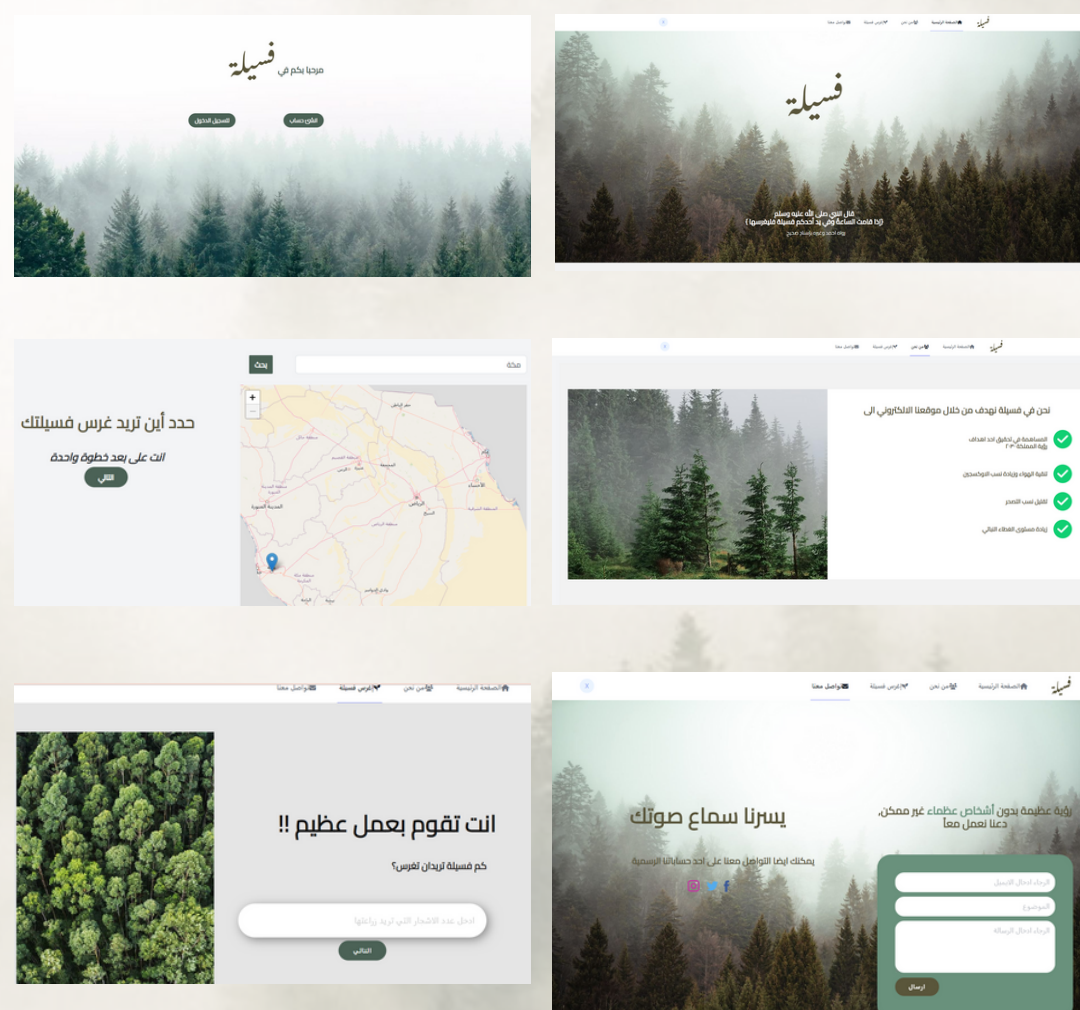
مرحبا بكم في فسيلة

انشئ حساب

تسجيل الدخول

فسيلة

الصفحة الرئيسية

من نحن

اغرس فسيلة

تواصل معنا

فسيلة

قال النبي صلى الله عليه وسلم:
(إذا قامت الساعة وفي يد أحدكم فسيلة فليغرسها )
رواه احمد وغيره بإسناد صحيح

مكة

بحث

حدد أين تريد غرس فسيلتك

انت على بعد خطوة واحدة

التالي

فسيلة

الصفحة الرئيسية

من نحن

اغرس فسيلة

تواصل معنا

نحن في فسيلة نهدف من خلال موقعنا الالكتروني الى

المساهمة في تحقيق احد اهداف رؤية المملكة ٢٠٣٠

تنقية الهواء وزيادة نسب الاوكسجين

تقليل نسب التصحر

زيادة مستوى الغطاء النباتي

الصفحة الرئيسية

من نحن

اغرس فسيلة

تواصل معنا

انت تقوم بعمل عظيم !!

كم فسيلة تريدان تغرس؟

ادخل عدد الاشجار التي تريد زراعتها

التالي

فسيلة

الصفحة الرئيسية

من نحن

اغرس فسيلة

تواصل معنا

رؤية عظيمة بدون أشخاص عظماء غير ممكن،
دعنا نعمل معاً

يسرنا سماع صوتك

يمكنك ايضا التواصل معنا على احد حساباتنا الرسمية

الرجاء ادخال الايميل

الموضوع

الرجاء ادخال الرسالة

ارسال